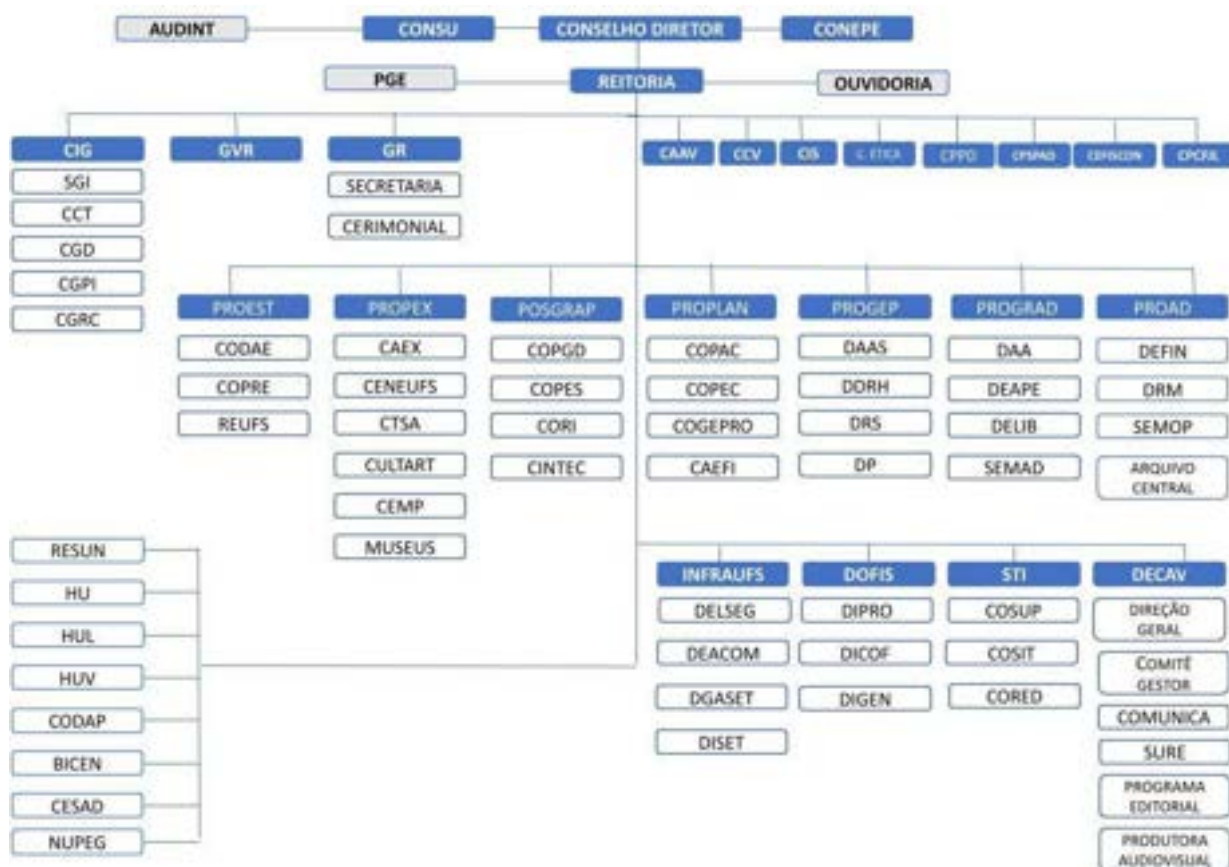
AUDINT
CONSU
CONSELHO DIRETOR
CONEPE
PGE
REITORIA
OUVIDORIA

CIG
SGI
CCT
CGD
CGPI
CGRC

GVR

GR
SECRETARIA
CERIMONIAL

CAAV
CCV
CIS
C. ÉTICA
CPPD
CPSPAD
CEPISCON
CPCRL

PROEST
CODAE
COPRE
REUFS

PROPEX
CAEX
CENEUFS
CTSA
CULTART
CEMP
MUSEUS

POSGRAP
COPGD
COPES
CORI
CINTEC

PROPLAN
COPAC
COPEC
COGEPRO
CAEFI

PROGEP
DAAS
DDRH
DRS
DP

PROGRAD
DAA
DEAPE
DELIB
SEMAD

PROAD
DEFIN
DRM
SEMOP
ARQUIVO CENTRAL

RESUN
HU
HUL
HUV
CODAP
BICEN
CESAD
NUPEG

INFRAUFS
DELSEG
DEACOM
DGASET
DISET

DOFIS
DIPRO
DICOF
DIGEN

STI
COSUP
COSIT
CORED

DECAV
DIREÇÃO GERAL
COMITÊ GESTOR
COMUNICA
SURE
PROGRAMA EDITORIAL
PRODUTORA AUDIOVISUAL